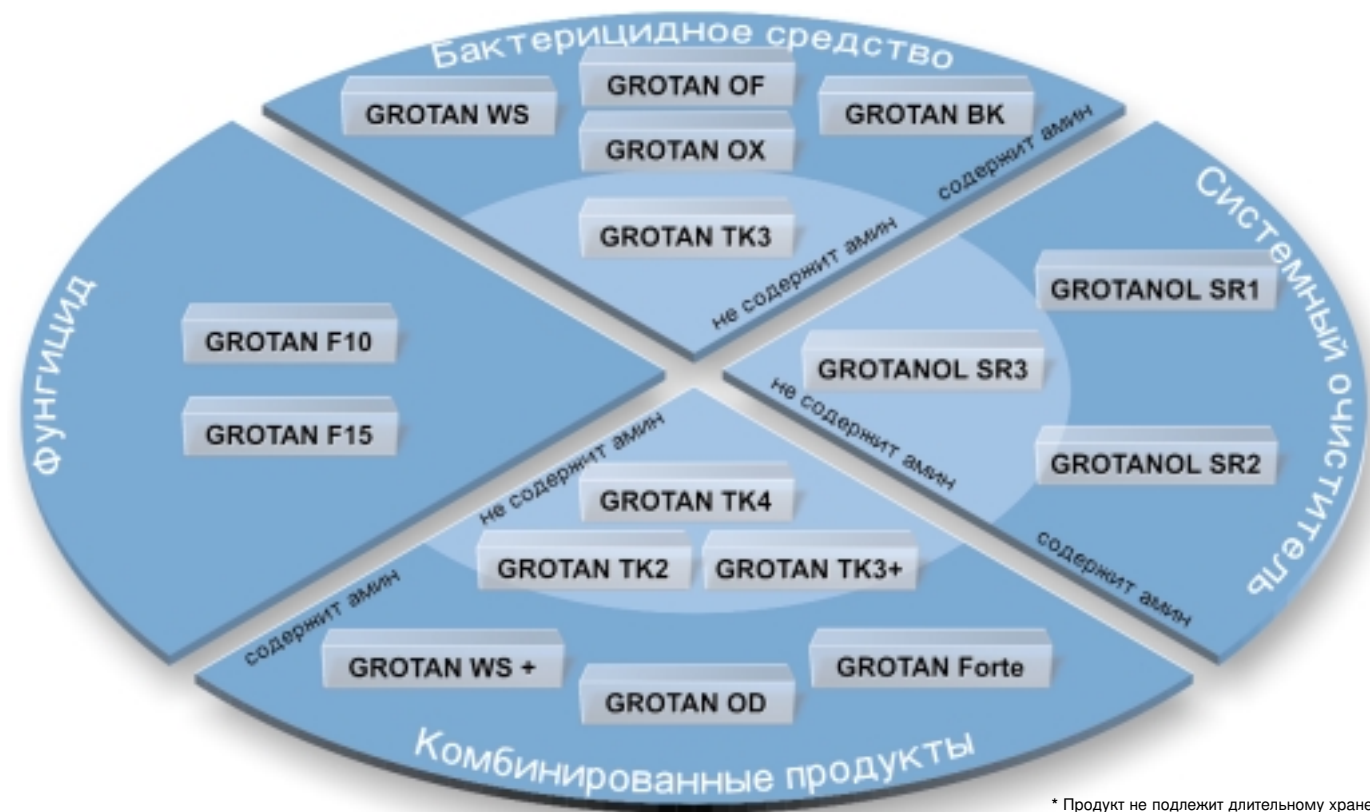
Бактерицидное средство

GROTAN WS

GROTAN OF

GROTAN BK

GROTAN OX

содержит амин

GROTAN TK3

не содержит амин

Системный очиститель

GROTANOL SR1

GROTANOL SR3

не содержит амин

GROTANOL SR2

содержит амин

Фунгицид

GROTAN F10

GROTAN F15

не содержит амин

GROTAN TK4

GROTAN TK2

GROTAN TK3+

содержит амин

GROTAN WS +

GROTAN Forte

GROTAN OD

Комбинированные продукты

* Продукт не подлежит длительному хране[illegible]